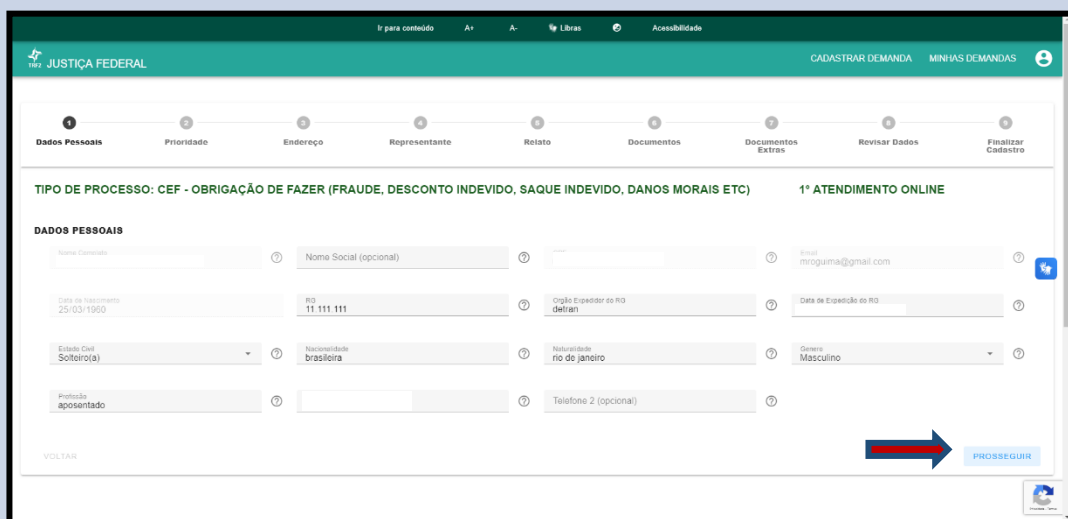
Ir para conteúdo A+ A- Libras Acessibilidade

TRF2 JUSTIÇA FEDERAL

CADASTRAR DEMANDA MINHAS DEMANDAS

1 Dados Pessoais
2 Prioridade
3 Endereço
4 Representante
5 Relato
6 Documentos
7 Documentos Extras
8 Revisar Dados
9 Finalizar Cadastro

TIPO DE PROCESSO: CEF - OBRIGAÇÃO DE FAZER (FRAUDE, DESCONTO INDEVIDO, SAQUE INDEVIDO, DANOS MORAIS ETC)

1º ATENDIMENTO ONLINE

DADOS PESSOAIS

Nome Completo

Nome Social (opcional)

Email
mroguima@gmail.com

Data de Nascimento
25/03/1960

RG
11.111.111

Orgão Expedidor do RG
detran

Data de Expedição do RG

Estado Civil
Solteiro(a)

Nacionalidade
brasileira

Naturalidade
rio de janeiro

Genero
Masculino

Profissão
aposentado

Telefone 2 (opcional)

VOLTAR

PROSSEGUIR